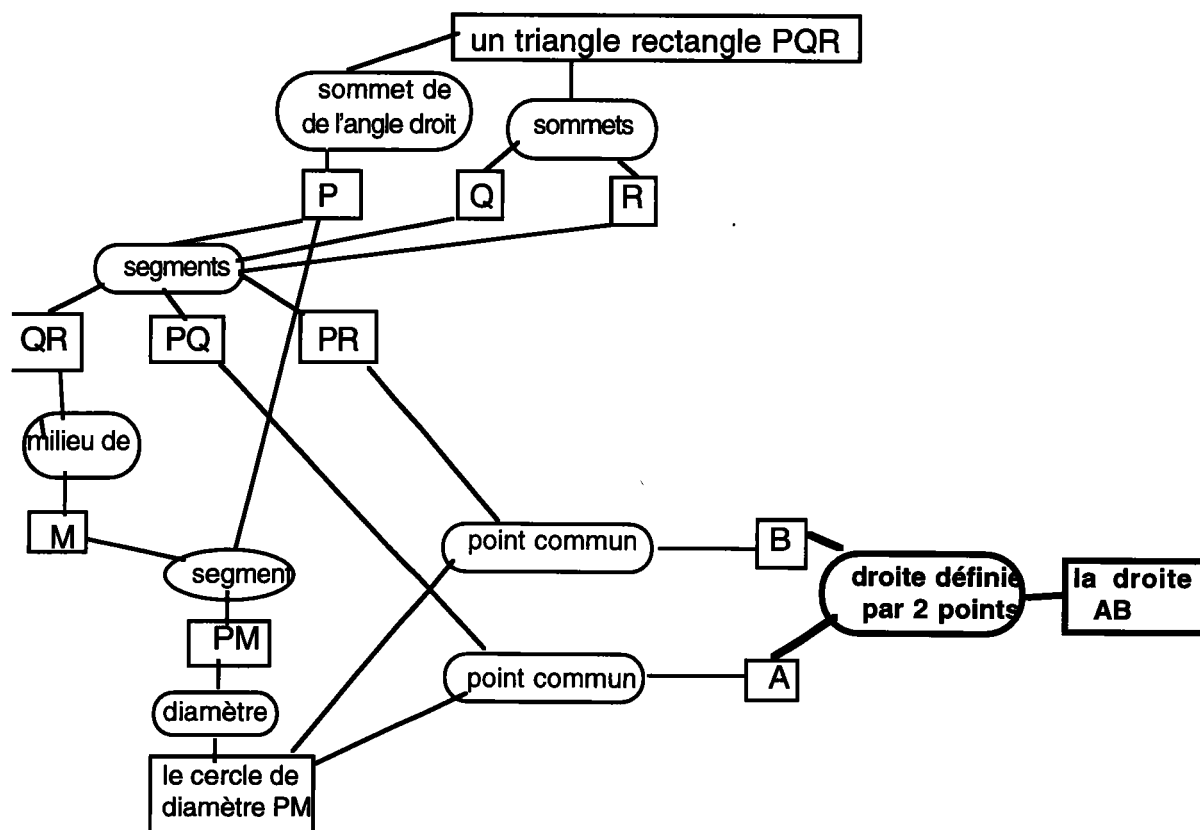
un triangle rectangle PQR

sommet de de l'angle droit

sommets

P

Q

R

segments

QR

PQ

PR

milieu de

M

segment

PM

diamètre

le cercle de diamètre PM

point commun

point commun

B

A

droite définie par 2 points

la droite AB